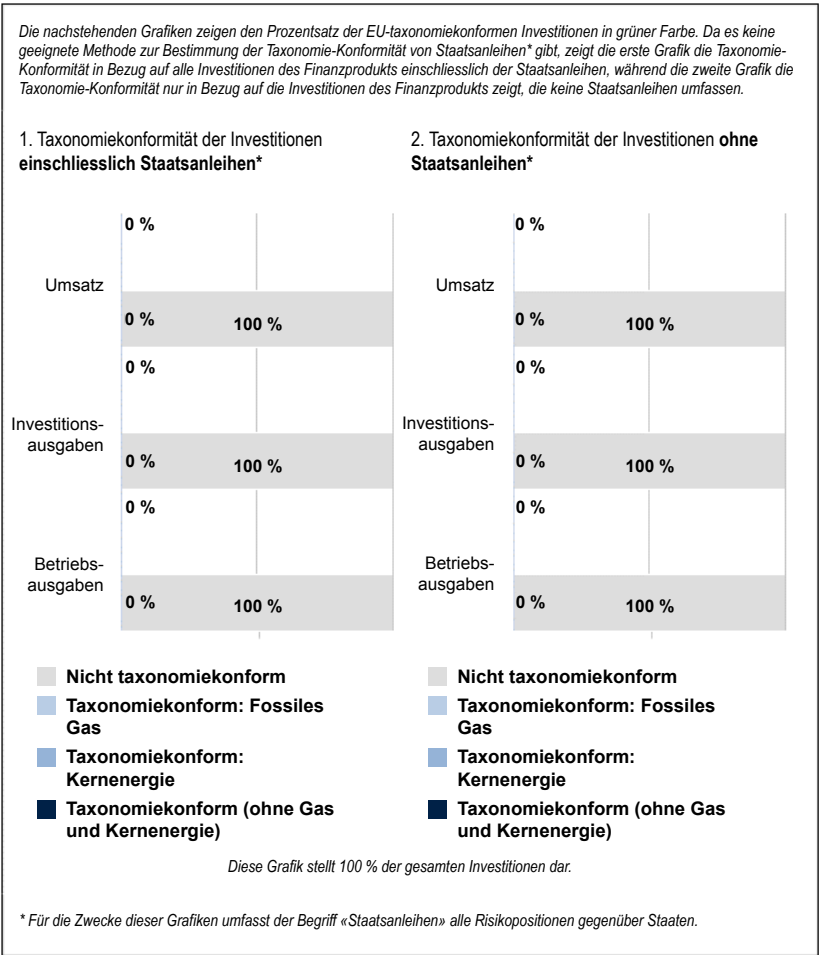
*Die nachstehenden Grafiken zeigen den Prozentsatz der EU-taxonomiekonformen Investitionen in grüner Farbe. Da es keine geeignete Methode zur Bestimmung der Taxonomie-Konformität von Staatsanleihen\* gibt, zeigt die erste Grafik die Taxonomie-Konformität in Bezug auf alle Investitionen des Finanzprodukts einschliesslich der Staatsanleihen, während die zweite Grafik die Taxonomie-Konformität nur in Bezug auf die Investitionen des Finanzprodukts zeigt, die keine Staatsanleihen umfassen.*

1. Taxonomiekonformität der Investitionen **einschliesslich Staatsanleihen\***

Umsatz
0 %
0 % 100 %

Investitionsausgaben
0 %
0 % 100 %

Betriebsausgaben
0 %
0 % 100 %

2. Taxonomiekonformität der Investitionen **ohne Staatsanleihen\***

Umsatz
0 %
0 % 100 %

Investitionsausgaben
0 %
0 % 100 %

Betriebsausgaben
0 %
0 % 100 %

**Nicht taxonomiekonform**
**Taxonomiekonform: Fossiles Gas**
**Taxonomiekonform: Kernenergie**
**Taxonomiekonform (ohne Gas und Kernenergie)**

**Nicht taxonomiekonform**
**Taxonomiekonform: Fossiles Gas**
**Taxonomiekonform: Kernenergie**
**Taxonomiekonform (ohne Gas und Kernenergie)**

*Diese Grafik stellt 100 % der gesamten Investitionen dar.*

*\* Für die Zwecke dieser Grafiken umfasst der Begriff «Staatsanleihen» alle Risikopositionen gegenüber Staaten.*